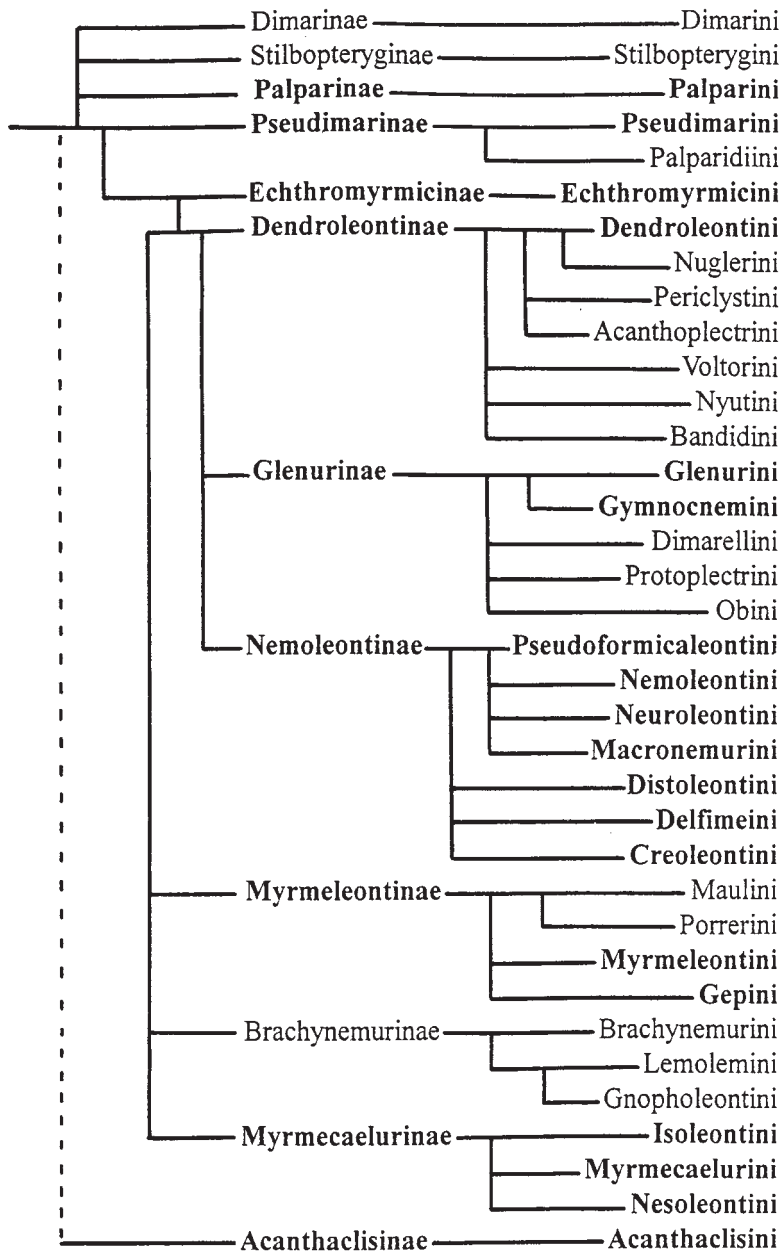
Dimarinae Dimarini
Stilbopteryginae Stilbopterygini
Palparinae Palparini
Pseudimarinae Pseudimarini
Palparidiini
Echthromyrmicinae Echthromyrmicini
Dendroleontinae Dendroleontini
Nuglerini
Periclystini
Acanthoplectrini
Voltorini
Nyutini
Bandidini
Glenurinae Glenurini
Gymnocnemini
Dimarellini
Protoplectrini
Obini
Nemoleontinae Pseudoformicaleontini
Nemoleontini
Neuroleontini
Macronemurini
Distoleontini
Delfimeini
Creoleontini
Myrmeleontinae Maulini
Porrerini
Myrmeleontini
Gepini
Brachynemurinae Brachynemurini
Lemolemini
Gnopholeontini
Myrmecaelurinae Isoleontini
Myrmecaelurini
Nesoleontini
Acanthaclisinae Acanthaclisini